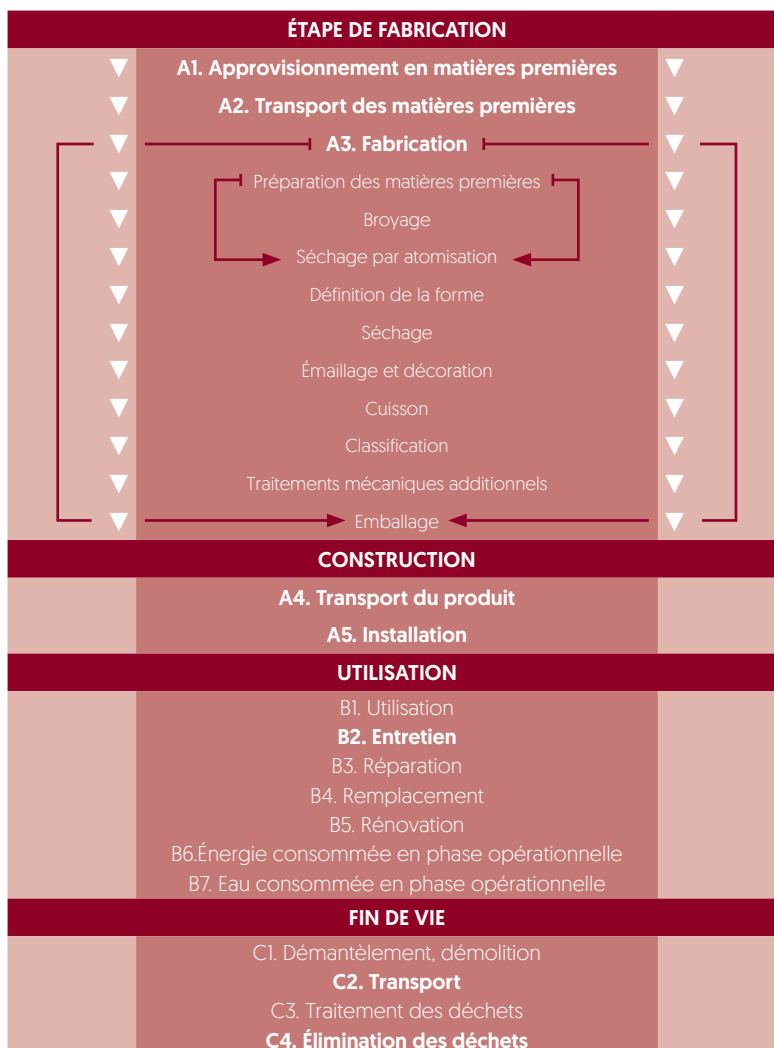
ÉTAPE DE FABRICATION

A1. Approvisionnement en matières premières

A2. Transport des matières premières

A3. Fabrication

Préparation des matières premières

Broyage

Séchage par atomisation

Définition de la forme

Séchage

Émaillage et décoration

Cuisson

Classification

Traitements mécaniques additionnels

Emballage

CONSTRUCTION

A4. Transport du produit

A5. Installation

UTILISATION

B1. Utilisation

B2. Entretien

B3. Réparation

B4. Remplacement

B5. Rénovation

B6.Énergie consommée en phase opérationnelle

B7. Eau consommée en phase opérationnelle

FIN DE VIE

C1. Démantèlement, démolition

C2. Transport

C3. Traitement des déchets

C4. Élimination des déchets